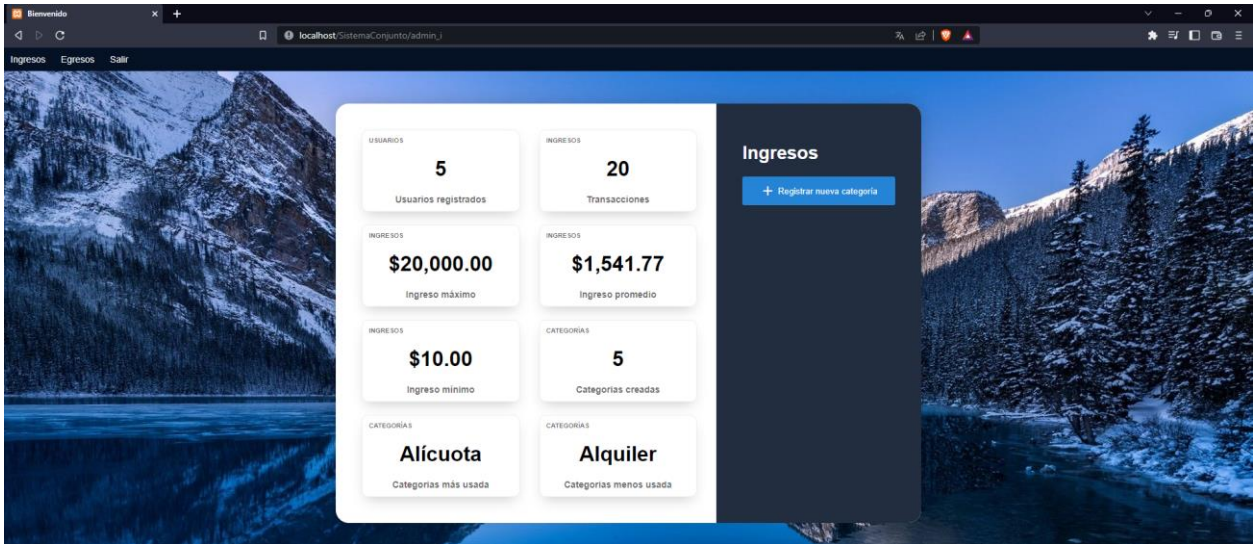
Bienvenido

localhost/SistemaConjunto/admin_i

Ingresos Egresos Salir

USUARIOS
5
Usuarios registrados

INGRESOS
20
Transacciones

INGRESOS
$20,000.00
Ingreso máximo

INGRESOS
$1,541.77
Ingreso promedio

INGRESOS
$10.00
Ingreso mínimo

CATEGORÍAS
5
Categorias creadas

CATEGORÍAS
Alícuota
Categorias más usada

CATEGORÍAS
Alquiler
Categorias menos usada

Ingresos

+ Registrar nueva categoría